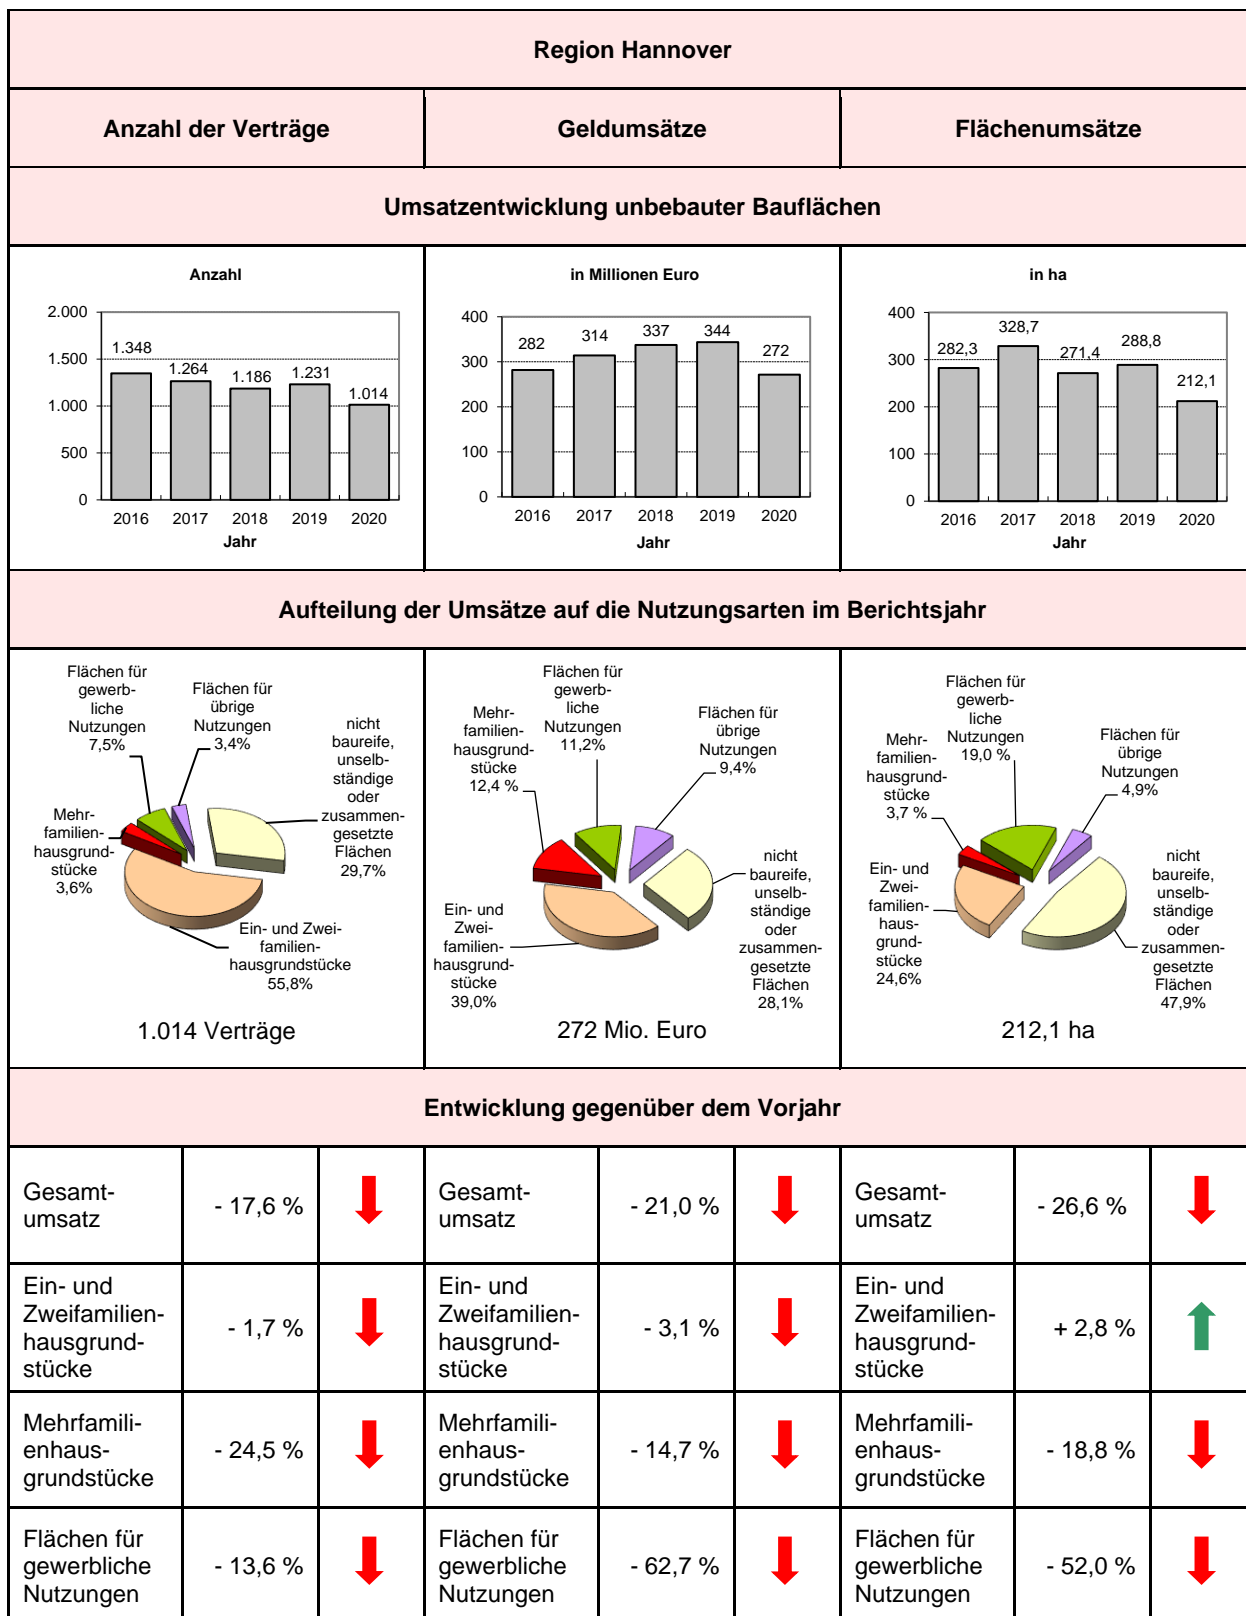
Region Hannover

| Anzahl der Verträge | Geldumsätze | Flächenumsätze |
|---|---|---|

Umsatzentwicklung unbebauter Bauflächen

Anzahl

2.000
1.500
1.000
500
0

1.348 1.264 1.186 1.231 1.014

2016 2017 2018 2019 2020
Jahr

in Millionen Euro

400
300
200
100
0

282 314 337 344 272

2016 2017 2018 2019 2020
Jahr

in ha

400
300
200
100
0

282,3 328,7 271,4 288,8 212,1

2016 2017 2018 2019 2020
Jahr

Aufteilung der Umsätze auf die Nutzungsarten im Berichtsjahr

Flächen für gewerbliche Nutzungen 7,5%
Flächen für übrige Nutzungen 3,4%
nicht baureife, unselbständige oder zusammengesetzte Flächen 29,7%
Mehrfamilienhausgrundstücke 3,6%
Ein- und Zweifamilienhausgrundstücke 55,8%

1.014 Verträge

Flächen für gewerbliche Nutzungen 11,2%
Mehrfamilienhausgrundstücke 12,4 %
Flächen für übrige Nutzungen 9,4%
nicht baureife, unselbständige oder zusammengesetzte Flächen 28,1%
Ein- und Zweifamilienhausgrundstücke 39,0%

272 Mio. Euro

Flächen für gewerbliche Nutzungen 19,0 %
Mehrfamilienhausgrundstücke 3,7 %
Flächen für übrige Nutzungen 4,9%
Ein- und Zweifamilienhausgrundstücke 24,6%
nicht baureife, unselbständige oder zusammengesetzte Flächen 47,9%

212,1 ha

Entwicklung gegenüber dem Vorjahr

| Gesamtumsatz | - 17,6 % | ↓ | Gesamtumsatz | - 21,0 % | ↓ | Gesamtumsatz | - 26,6 % | ↓ |
|---|---|---|---|---|---|---|---|---|
| Ein- und Zweifamilienhausgrundstücke | - 1,7 % | ↓ | Ein- und Zweifamilienhausgrundstücke | - 3,1 % | ↓ | Ein- und Zweifamilienhausgrundstücke | + 2,8 % | ↑ |
| Mehrfamilienhausgrundstücke | - 24,5 % | ↓ | Mehrfamilienhausgrundstücke | - 14,7 % | ↓ | Mehrfamilienhausgrundstücke | - 18,8 % | ↓ |
| Flächen für gewerbliche Nutzungen | - 13,6 % | ↓ | Flächen für gewerbliche Nutzungen | - 62,7 % | ↓ | Flächen für gewerbliche Nutzungen | - 52,0 % | ↓ |